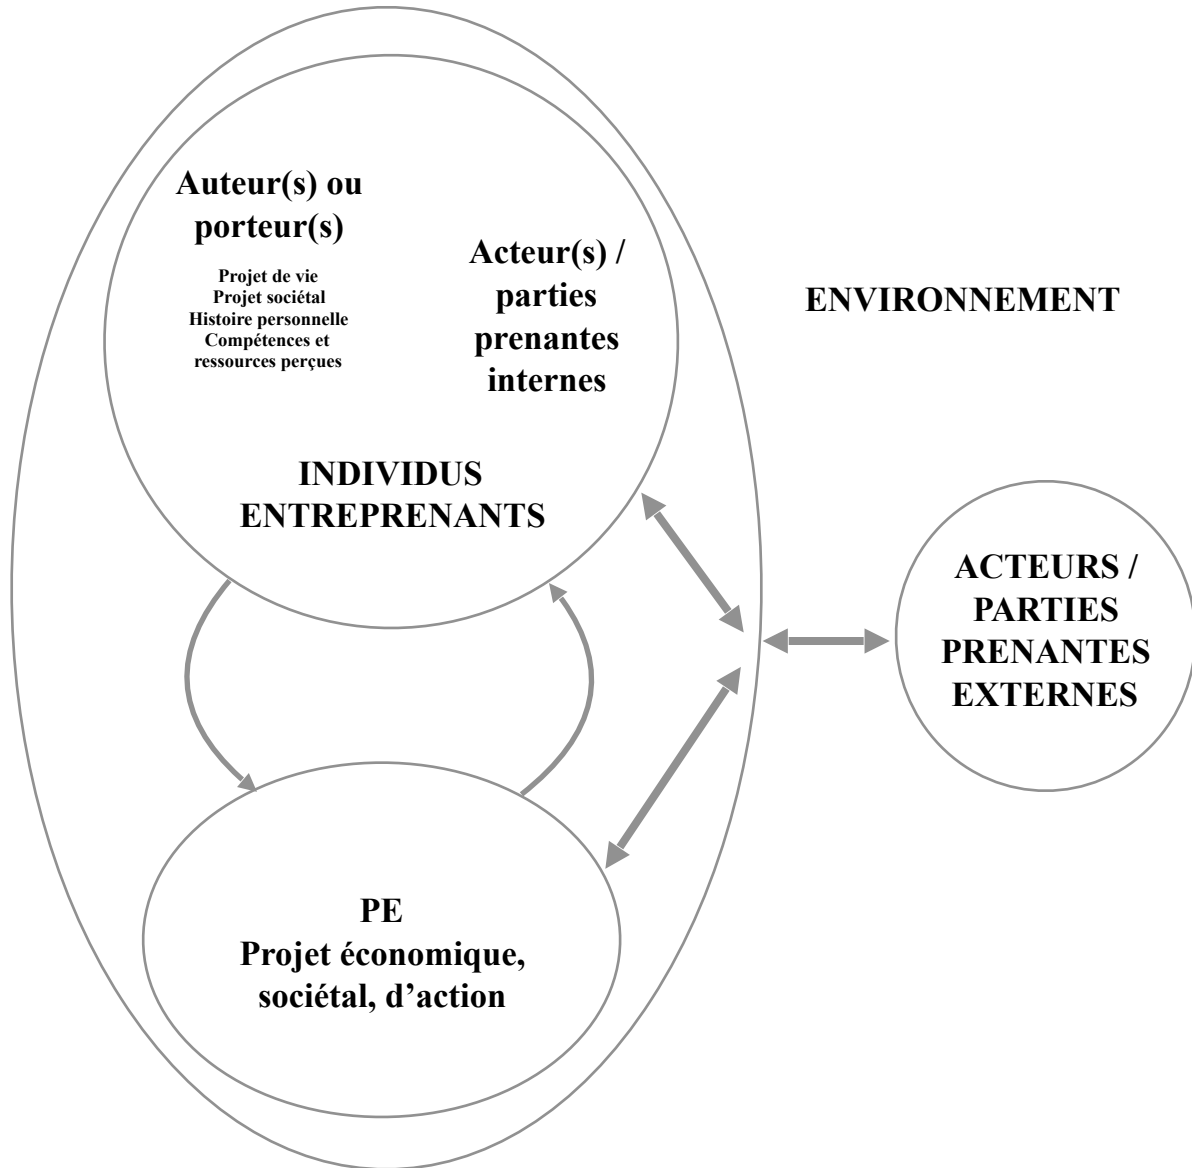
Auteur(s) ou porteur(s)

Projet de vie
Projet sociétal
Histoire personnelle
Compétences et ressources perçues

Acteur(s) / parties prenantes internes

INDIVIDUS ENTREPRENANTS

ENVIRONNEMENT

ACTEURS / PARTIES PRENANTES EXTERNES

PE
Projet économique, sociétal, d'action